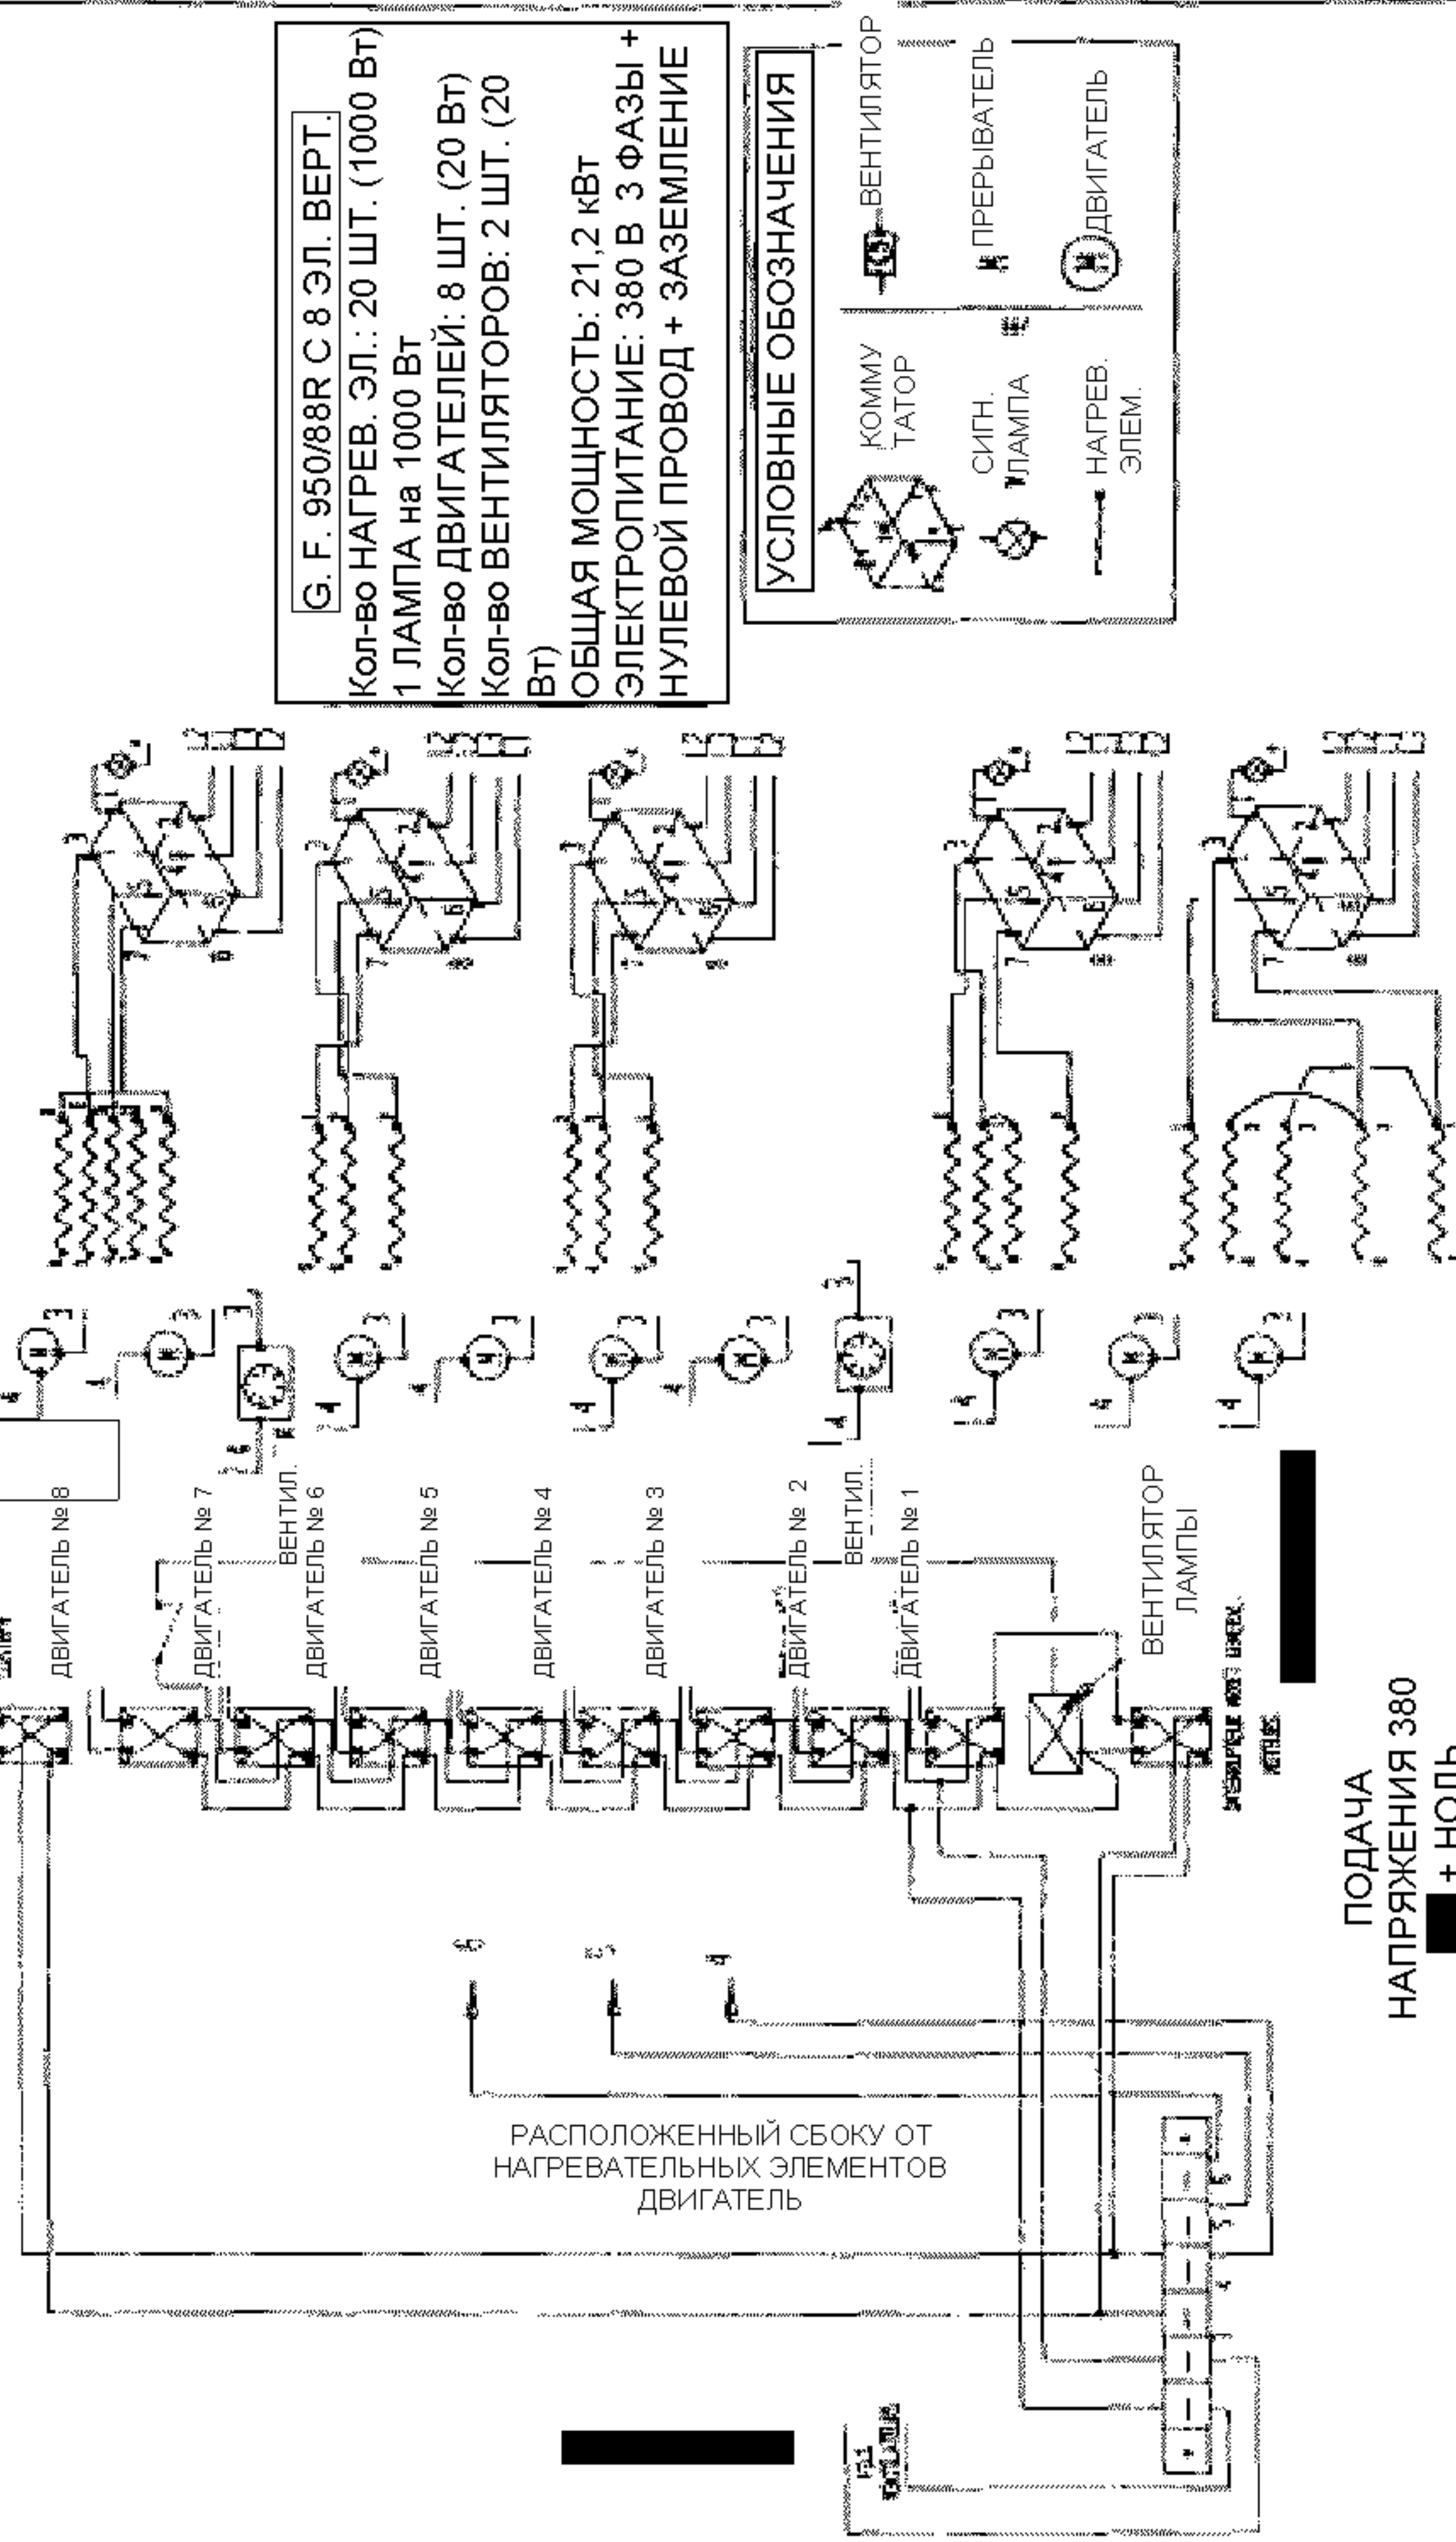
G. F. 950/88R С 8 ЭЛ. ВЕРТ.
Кол-во НАГРЕВ. ЭЛ.: 20 ШТ. (1000 Вт)
1 ЛАМПА на 1000 Вт
Кол-во ДВИГАТЕЛЕЙ: 8 ШТ. (20 Вт)
Кол-во ВЕНТИЛЯТОРОВ: 2 ШТ. (20 Вт)
ОБЩАЯ МОЩНОСТЬ: 21,2 кВт
ЭЛЕКТРОПИТАНИЕ: 380 В 3 ФАЗЫ + НУЛЕВОЙ ПРОВОД + ЗАЗЕМЛЕНИЕ

УСЛОВНЫЕ ОБОЗНАЧЕНИЯ
ВЕНТИЛЯТОР
ПРЕРЫВАТЕЛЬ
ДВИГАТЕЛЬ
КОММУТАТОР
СИГН. ЛАМПА
НАГРЕВ. ЭЛЕМ.

ДВИГАТЕЛЬ № 8
ДВИГАТЕЛЬ № 7
ВЕНТИЛ.
ДВИГАТЕЛЬ № 6
ДВИГАТЕЛЬ № 5
ДВИГАТЕЛЬ № 4
ДВИГАТЕЛЬ № 3
ДВИГАТЕЛЬ № 2
ВЕНТИЛ.
ДВИГАТЕЛЬ № 1
ВЕНТИЛЯТОР ЛАМПЫ

РАСПОЛОЖЕННЫЙ СБОКУ ОТ НАГРЕВАТЕЛЬНЫХ ЭЛЕМЕНТОВ ДВИГАТЕЛЬ

ПОДАЧА НАПРЯЖЕНИЯ 380 + НОЛЬ